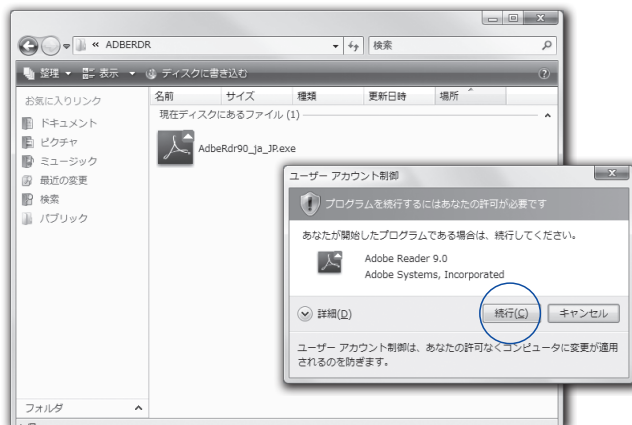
« ADBERDR
検索
整理 ▼ 表示 ▼ ディスクに書き込む
お気に入りリンク
ドキュメント
ピクチャ
ミュージック
最近の変更
検索
パブリック
名前 サイズ 種類 更新日時 場所
現在ディスクにあるファイル (1)
AdbeRdr90_ja_JP.exe
フォルダ
ユーザー アカウント制御
プログラムを続行するにはあなたの許可が必要です
あなたが開始したプログラムである場合は、続行してください。
Adobe Reader 9.0
Adobe Systems, Incorporated
詳細(D)
続行(C)
キャンセル
ユーザー アカウント制御は、あなたの許可なくコンピュータに変更が適用されるのを防ぎます。